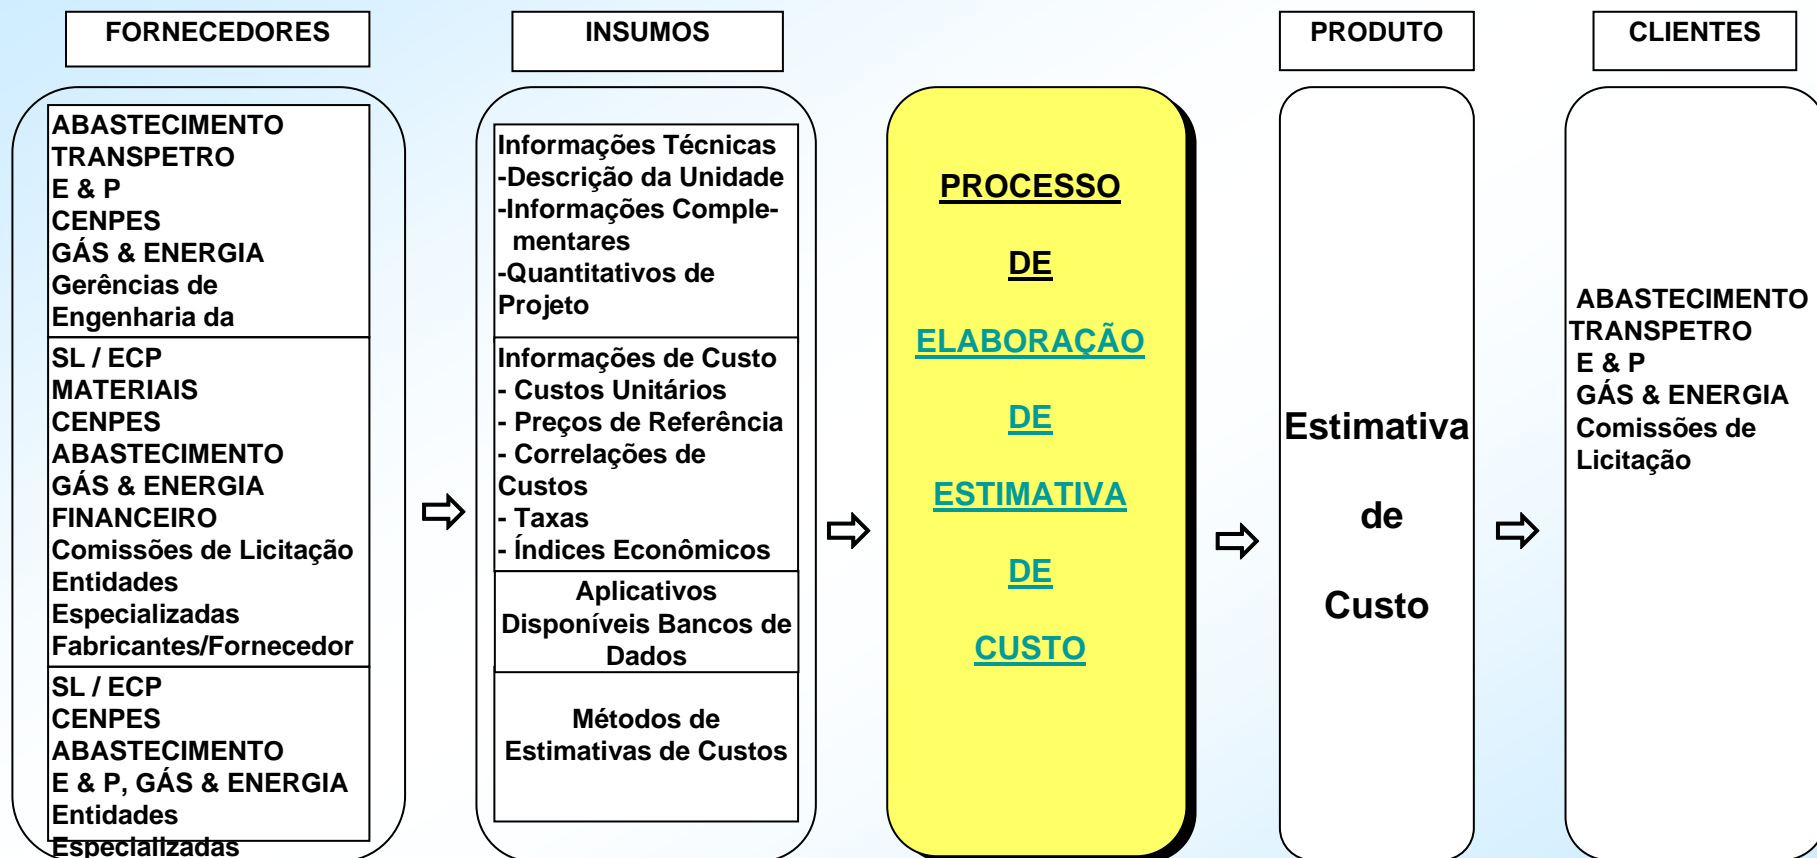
FORNECEDORES

ABASTECIMENTO
TRANSPETRO
E & P
CENPES
GÁS & ENERGIA
Gerências de Engenharia da

SL / ECP
MATERIAIS
CENPES
ABASTECIMENTO
GÁS & ENERGIA
FINANCEIRO
Comissões de Licitação
Entidades Especializadas
Fabricantes/Fornecedor

SL / ECP
CENPES
ABASTECIMENTO
E & P, GÁS & ENERGIA
Entidades Especializadas

INSUMOS

Informações Técnicas
-Descrição da Unidade
-Informações Complementares
-Quantitativos de Projeto

Informações de Custo
- Custos Unitários
- Preços de Referência
- Correlações de Custos
- Taxas
- Índices Econômicos

Aplicativos Disponíveis Bancos de Dados

Métodos de Estimativas de Custos

PROCESSO

DE

ELABORAÇÃO

DE

ESTIMATIVA

DE

CUSTO

PRODUTO

Estimativa

de

Custo

CLIENTES

ABASTECIMENTO
TRANSPETRO
E & P
GÁS & ENERGIA
Comissões de Licitação